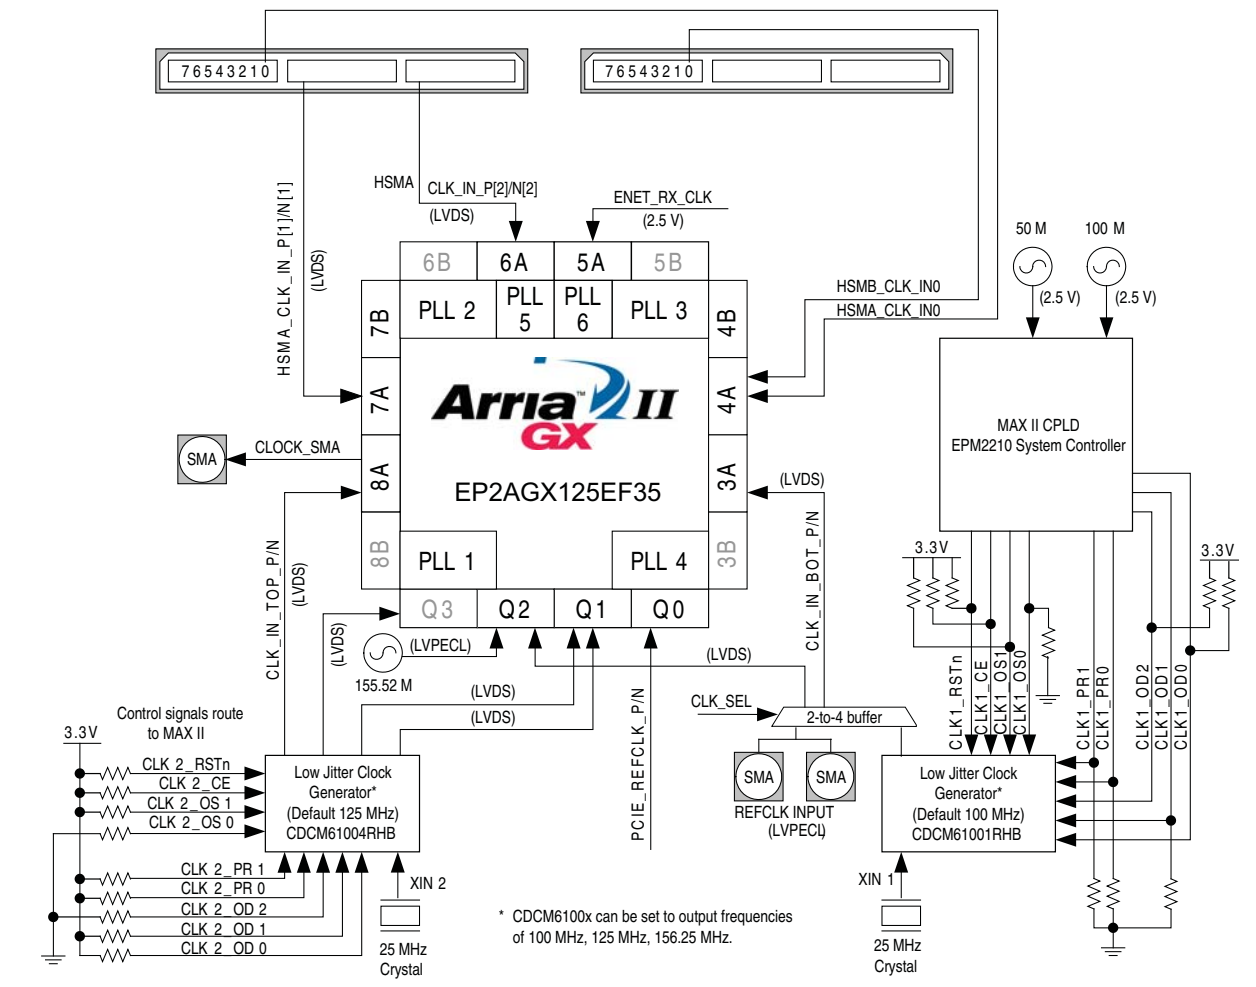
76543210

76543210

HSMA_CLK_IN_P[1]/N[1]

(LVDS)

HSMA

CLK_IN_P[2]/N[2]

(LVDS)

ENET_RX_CLK

(2.5 V)

6B 6A 5A 5B

7B PLL 2 PLL 5 PLL 6 PLL 3 4B

7A

Arria II GX

4A

HSMB_CLK_IN0

HSMA_CLK_IN0

50 M

100 M

(2.5 V)

(2.5 V)

MAX II CPLD
EPM2210 System Controller

SMA

CLOCK_SMA

8A

EP2AGX125EF35

3A

(LVDS)

8B PLL 1 PLL 4 3B

Q3 Q2 Q1 Q0

CLK_IN_TOP_P/N

(LVDS)

(LVDS)

(LVPECL)

155.52 M

(LVDS)

(LVDS)

(LVDS)

CLK_IN_BOT_P/N

PCIE_REFCLK_P/N

CLK_SEL

2-to-4 buffer

SMA

SMA

REFCLK INPUT
(LVPECL)

3.3V

3.3V

CLK1_RSTn
CLK1_CE
CLK1_OS1
CLK1_OS0
CLK1_PR1
CLK1_PR0
CLK1_OD2
CLK1_OD1
CLK1_OD0

Control signals route to MAX II

3.3V

CLK 2_RSTn
CLK 2_CE
CLK 2_OS 1
CLK 2_OS 0

Low Jitter Clock Generator*
(Default 125 MHz)
CDCM61004RHB

CLK 2_PR 1
CLK 2_PR 0
CLK 2_OD 2
CLK 2_OD 1
CLK 2_OD 0

XIN 2

25 MHz
Crystal

* CDCM6100x can be set to output frequencies of 100 MHz, 125 MHz, 156.25 MHz.

Low Jitter Clock Generator*
(Default 100 MHz)
CDCM61001RHB

XIN 1

25 MHz
Crystal